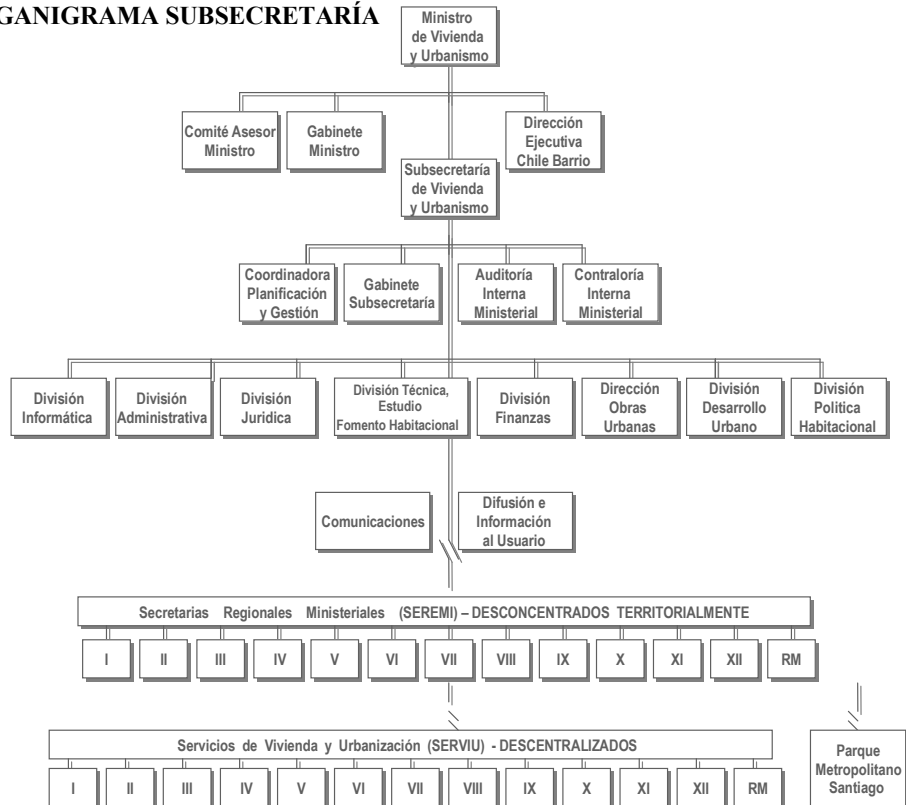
GANIGRAMA SUBSECRETARÍA

Ministro de Vivienda y Urbanismo

Comité Asesor Ministro

Gabinete Ministro

Dirección Ejecutiva Chile Barrio

Subsecretaría de Vivienda y Urbanismo

Coordinadora Planificación y Gestión

Gabinete Subsecretaría

Auditoría Interna Ministerial

Contraloría Interna Ministerial

División Informática

División Administrativa

División Juridica

División Técnica, Estudio Fomento Habitacional

División Finanzas

Dirección Obras Urbanas

División Desarrollo Urbano

División Política Habitacional

Comunicaciones

Difusión e Información al Usuario

Secretarias Regionales Ministeriales (SEREMI) – DESCONCENTRADOS TERRITORIALMENTE

| I | II | III | IV | V | VI | VII | VIII | IX | X | XI | XII | RM |
|---|---|---|---|---|---|---|---|---|---|---|---|---|

Servicios de Vivienda y Urbanización (SERVIU) - DESCENTRALIZADOS

| I | II | III | IV | V | VI | VII | VIII | IX | X | XI | XII | RM |
|---|---|---|---|---|---|---|---|---|---|---|---|---|

Parque Metropolitano Santiago